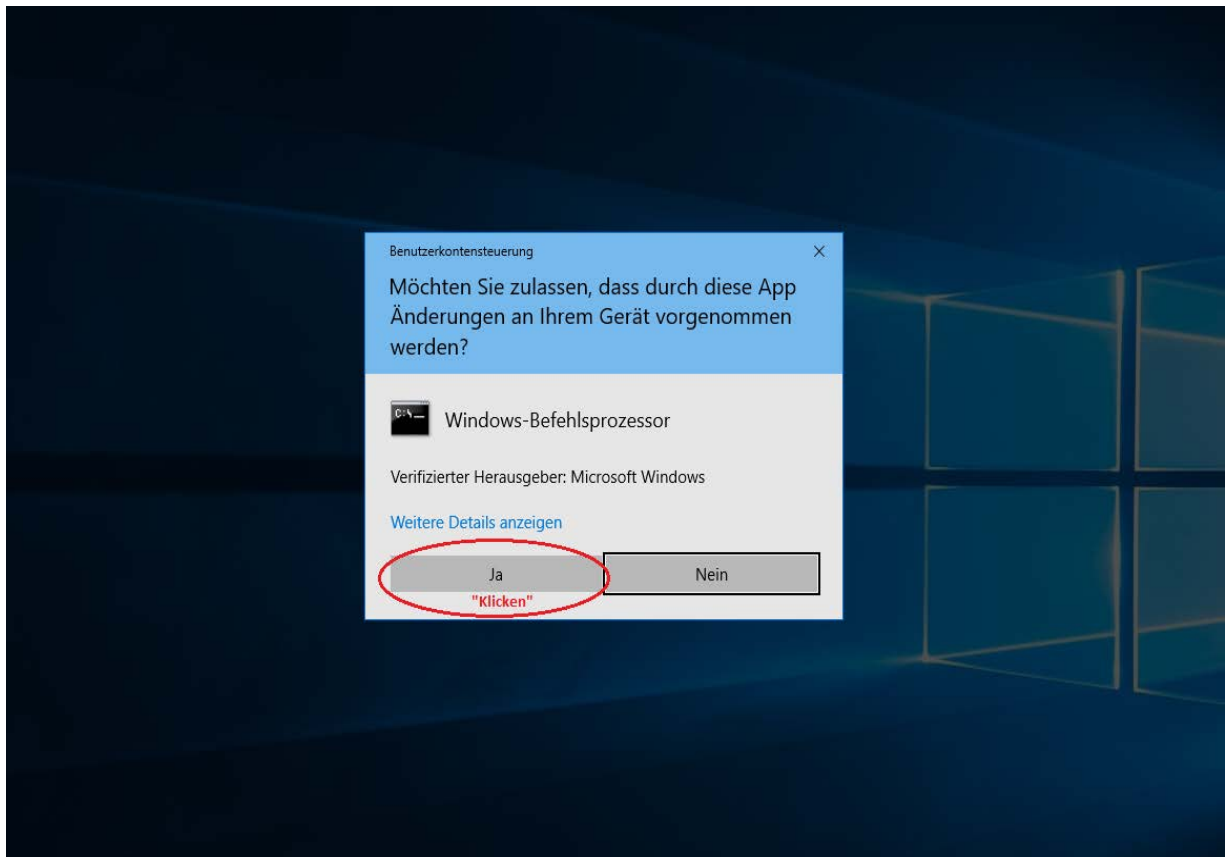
Benutzerkontensteuerung

×

Möchten Sie zulassen, dass durch diese App Änderungen an Ihrem Gerät vorgenommen werden?

C:\_

Windows-Befehlsprozessor

Verifizierter Herausgeber: Microsoft Windows

Weitere Details anzeigen

Ja

Nein

"Klicken"